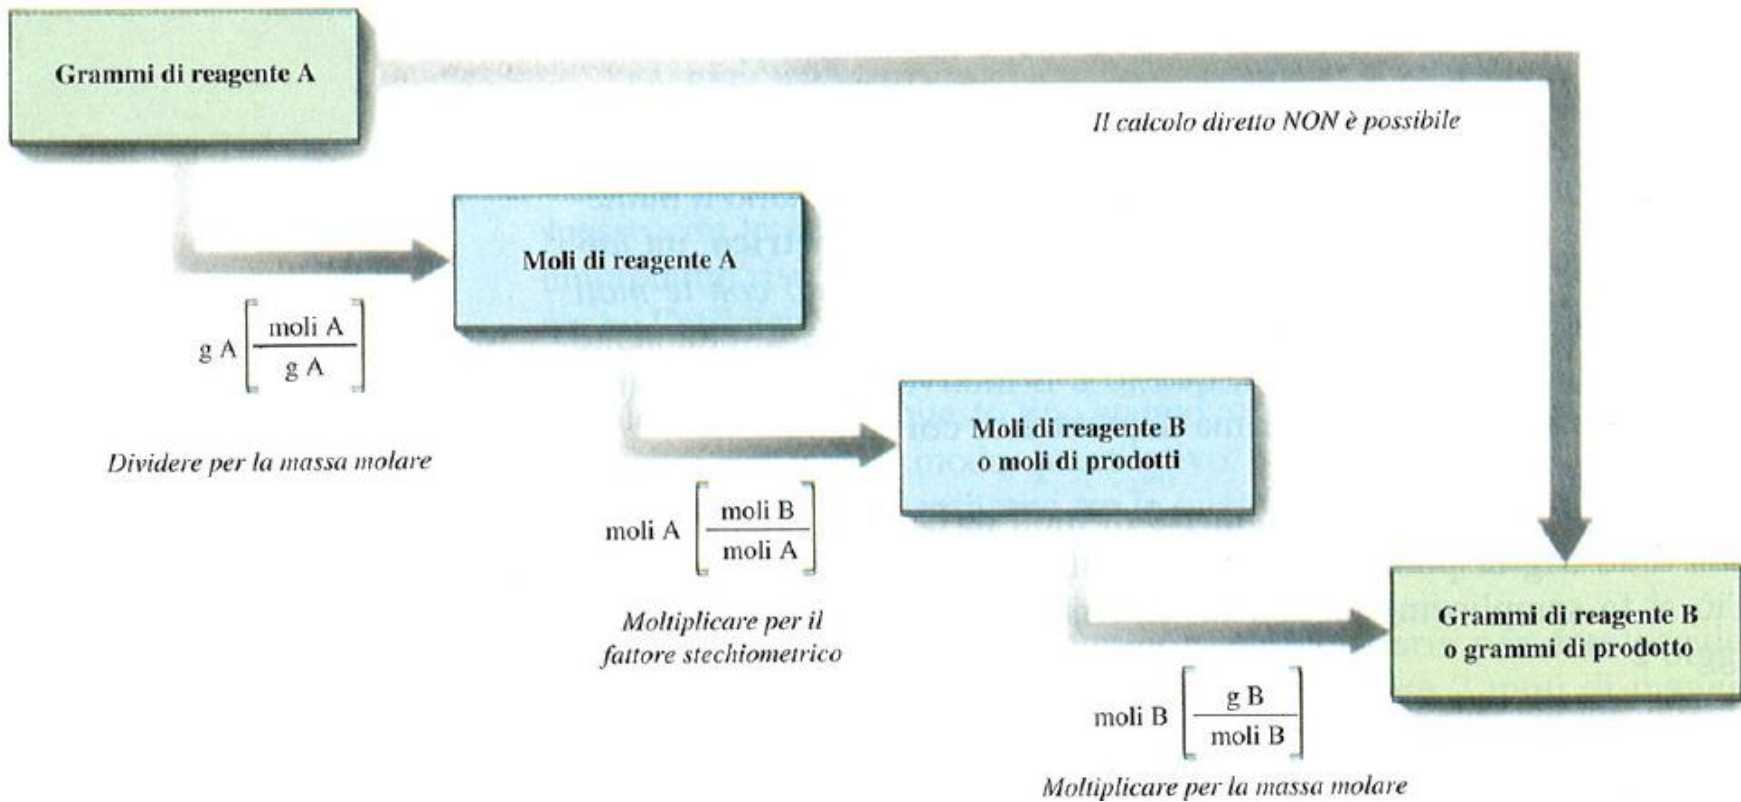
Grammi di reagente A

Il calcolo diretto NON è possibile

Moli di reagente A

g A $\left[\frac{\text{moli A}}{\text{g A}}\right]$

Dividere per la massa molare

Moli di reagente B o moli di prodotti

moli A $\left[\frac{\text{moli B}}{\text{moli A}}\right]$

Moltiplicare per il fattore stechiometrico

Grammi di reagente B o grammi di prodotto

moli B $\left[\frac{\text{g B}}{\text{moli B}}\right]$

Moltiplicare per la massa molare